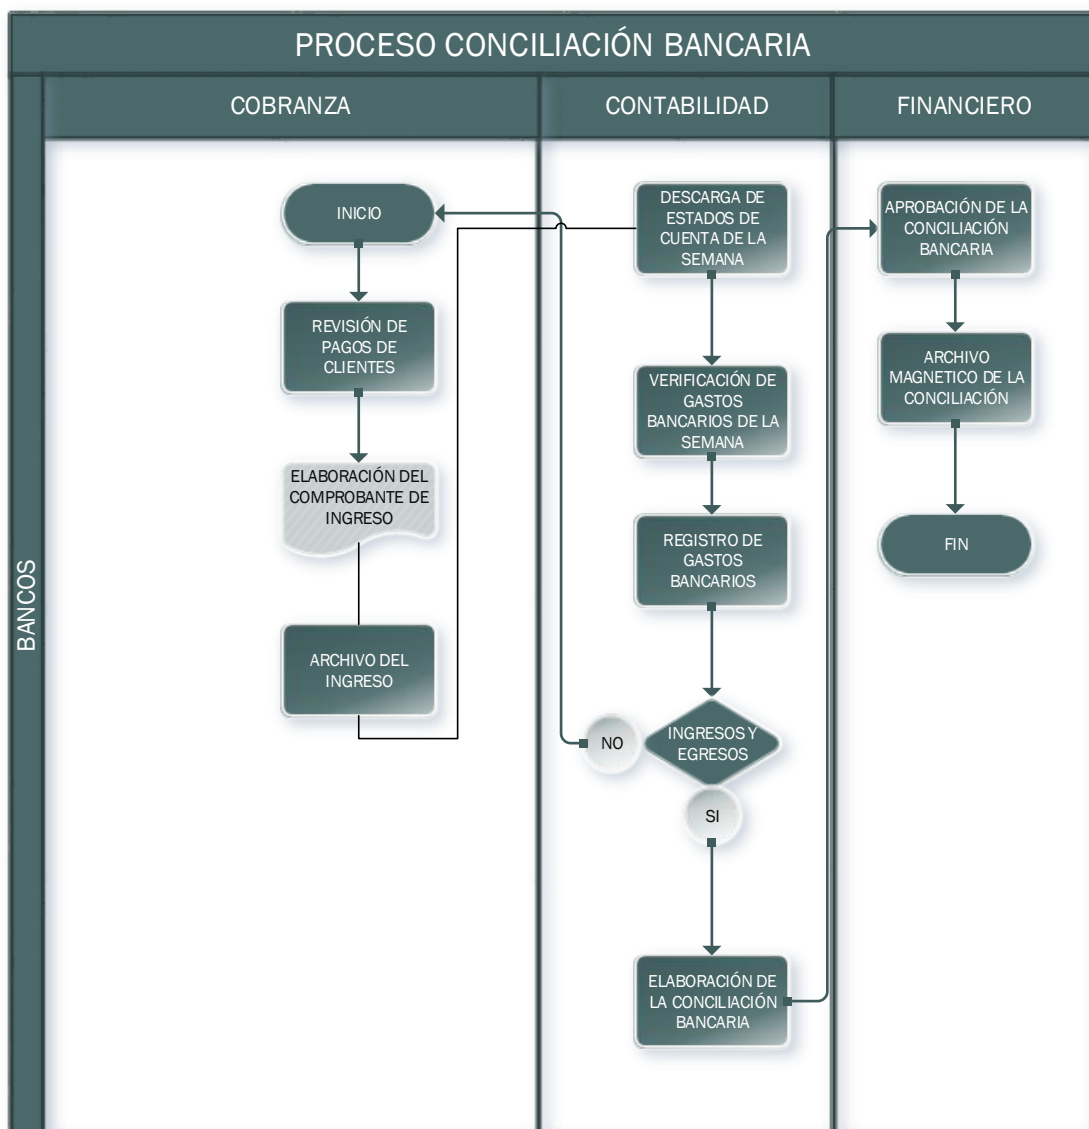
PROCESO CONCILIACIÓN BANCARIA

BANCOS

COBRANZA

CONTABILIDAD

FINANCIERO

INICIO

REVISIÓN DE PAGOS DE CLIENTES

ELABORACIÓN DEL COMPROBANTE DE INGRESO

ARCHIVO DEL INGRESO

DESCARGA DE ESTADOS DE CUENTA DE LA SEMANA

VERIFICACIÓN DE GASTOS BANCARIOS DE LA SEMANA

REGISTRO DE GASTOS BANCARIOS

NO

INGRESOS Y EGRESOS

SI

ELABORACIÓN DE LA CONCILIACIÓN BANCARIA

APROBACIÓN DE LA CONCILIACIÓN BANCARIA

ARCHIVO MAGNETICO DE LA CONCILIACIÓN

FIN